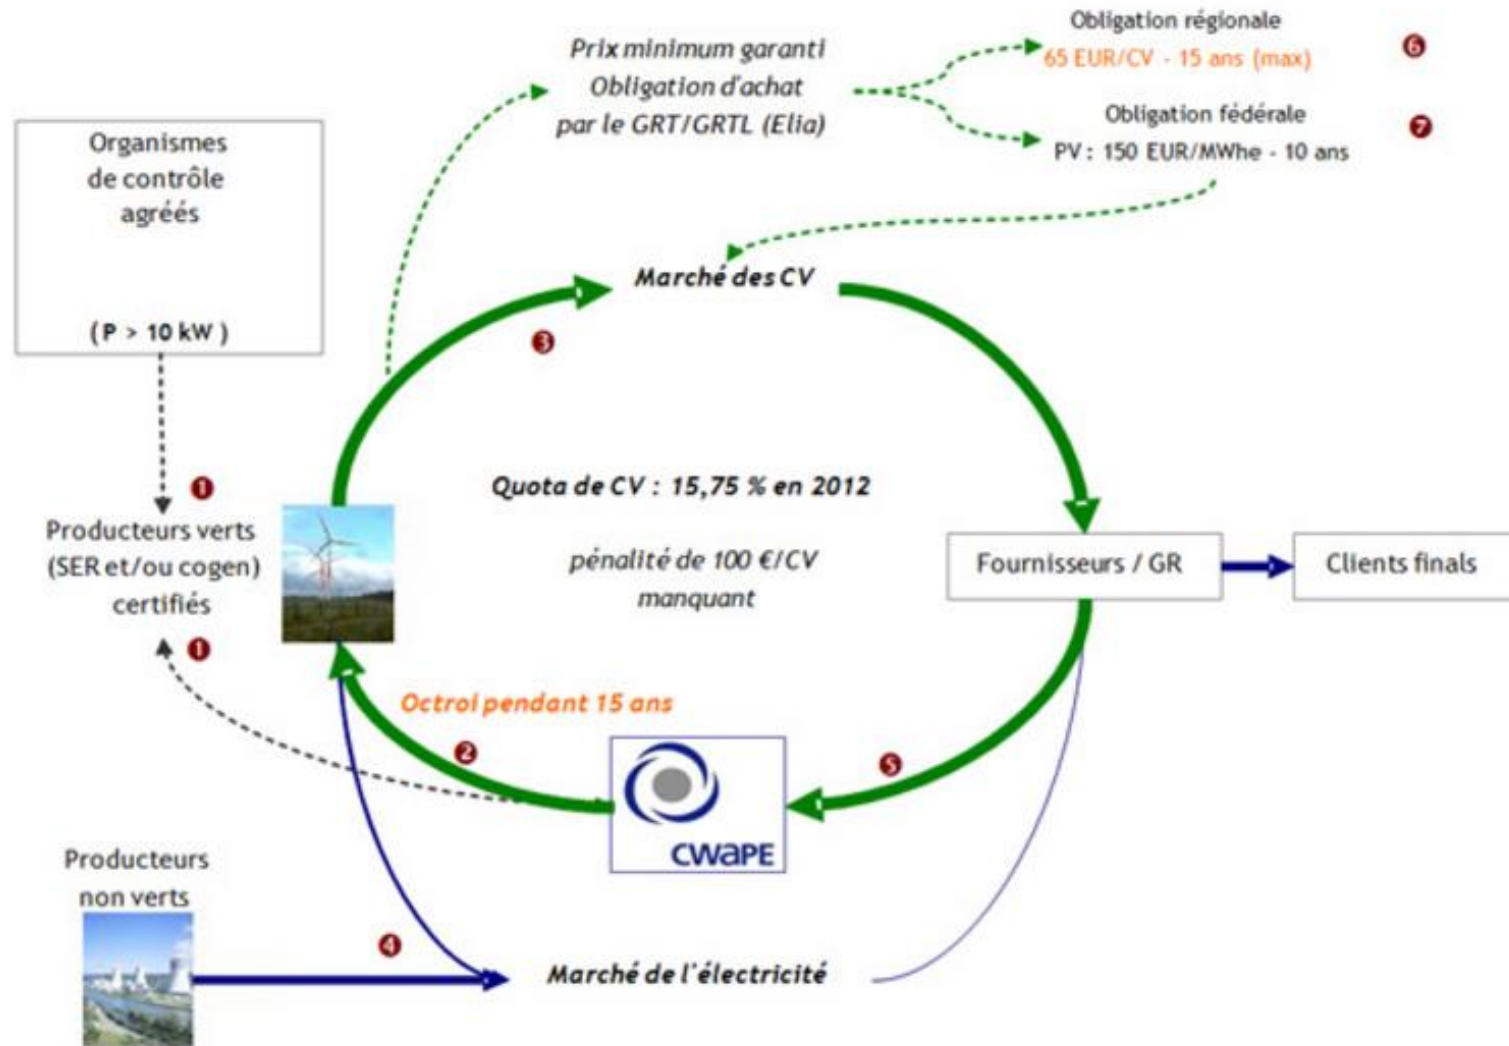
Prix minimum garanti
Obligation d'achat
par le GRT/GRTL (Elia)

Obligation régionale
65 EUR/CV - 15 ans (max)
6

Obligation fédérale
PV : 150 EUR/MWhe - 10 ans
7

Organismes
de contrôle
agréés

(P > 10 kW)

Marché des CV

3

Quota de CV : 15,75 % en 2012

pénalité de 100 €/CV
manquant

1
Producteurs verts
(SER et/ou cogen)
certifiés
1

Fournisseurs / GR

Clients finals

Octroi pendant 15 ans

2

5

CWaPE

Producteurs
non verts

4

Marché de l'électricité